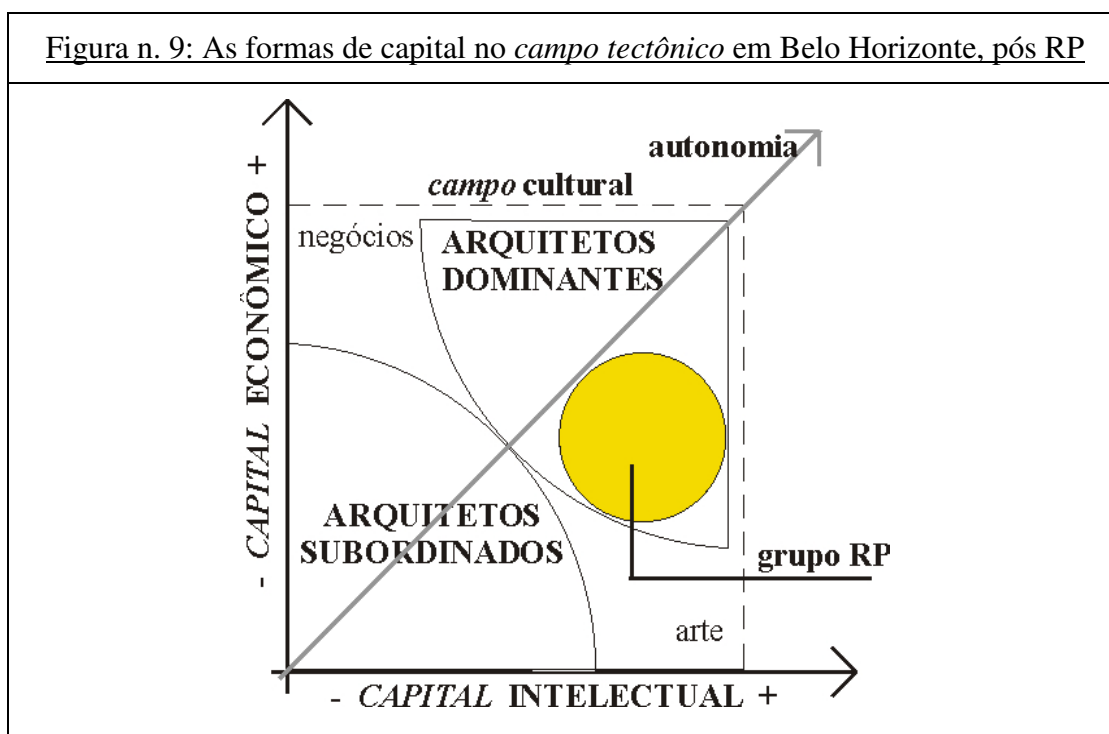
Figura n. 9: As formas de capital no *campo tectônico* em Belo Horizonte, pós RP

autonomia

*campo* cultural

negócios

ARQUITETOS DOMINANTES

- *CAPITAL* ECONÔMICO +

ARQUITETOS SUBORDINADOS

grupo RP

arte

- *CAPITAL* INTELECTUAL +